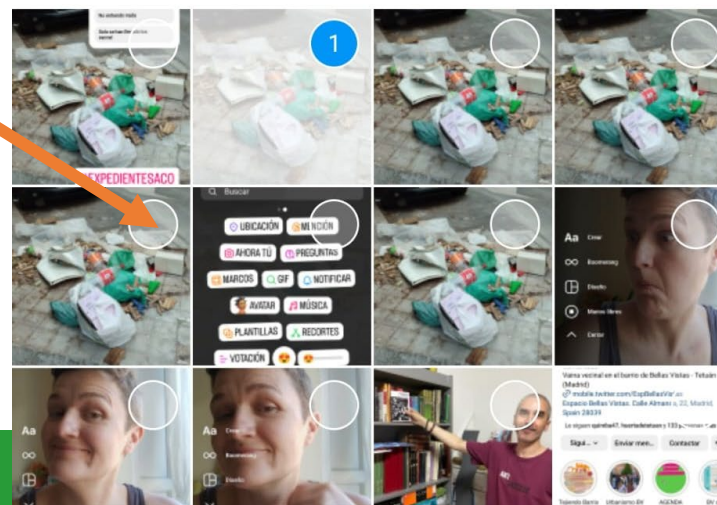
No entiendo nada
Solo sirven (for) adelante nacional
#EXPEDIENTESACO
1
Buscar
UBICACIÓN
MENCIÓN
AHORA TÚ
PREGUNTAS
MARCOS
GIF
NOTIFICAR
AVATAR
MÚSICA
PLANTILLAS
RECORTES
VOTACIÓN
Aa Crear
Boomerang
Diseño
Manos libres
Aa Crear
Boomerang
Diseño
Vuena vecinal en el barrio de Bellas Vistas - Tetuán (Madrid)
mobile.twitter.com/EspBellasVis
Espacio Bellas Vistas. Calle Almansa, 22, Madrid, Spain 28039
Le siguen quimba47, fuentedeltetuan y 133 personas más
Siguiendo
Enviar mensaje
Contactar
Tejiendo Barrio
Urbanismo BV
AGENDA
BV